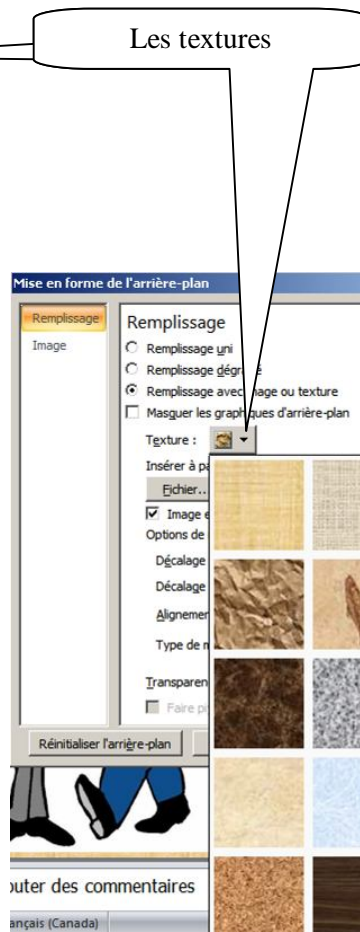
Les textures

Mise en forme de l'arrière-plan

Remplissage

Image

Remplissage

Remplissage uni

Remplissage dégr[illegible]

Remplissage avec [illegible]age ou texture

Masquer les graph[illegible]ques d'arrière-plan

Texture :

Insérer à pa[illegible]

Fichier...

Image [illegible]

Options de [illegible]

Décalage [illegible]

Décalage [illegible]

Alignemen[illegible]

Type de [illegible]

Transparen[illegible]

Faire p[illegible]

Réinitialiser l'arrière-plan

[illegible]outer des commentaires

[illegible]ançais (Canada)